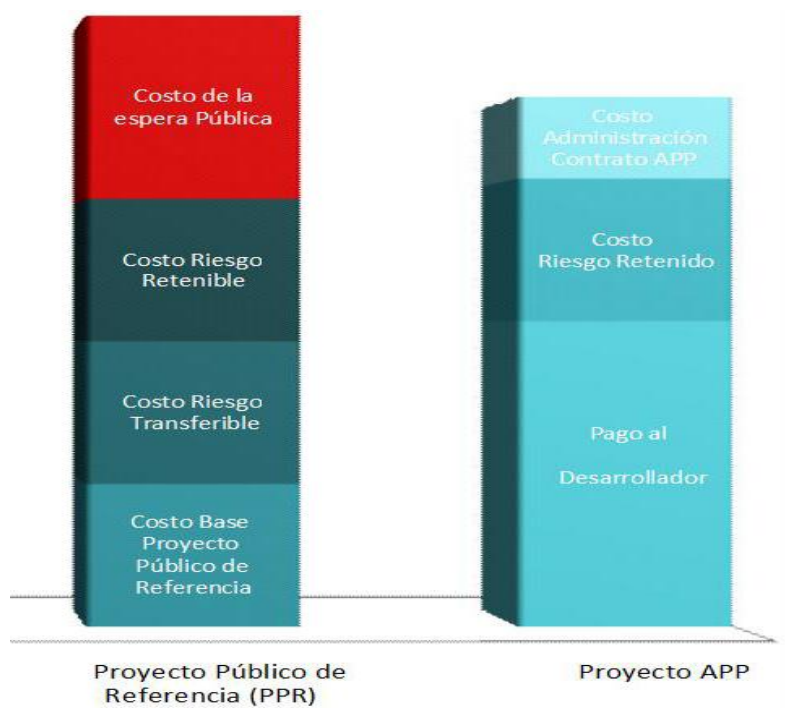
Costo de la espera Pública

Costo Riesgo Retenible

Costo Riesgo Transferible

Costo Base Proyecto Público de Referencia

Costo Administración Contrato APP

Costo Riesgo Retenido

Pago al

Desarrollador

Proyecto Público de Referencia (PPR)

Proyecto APP